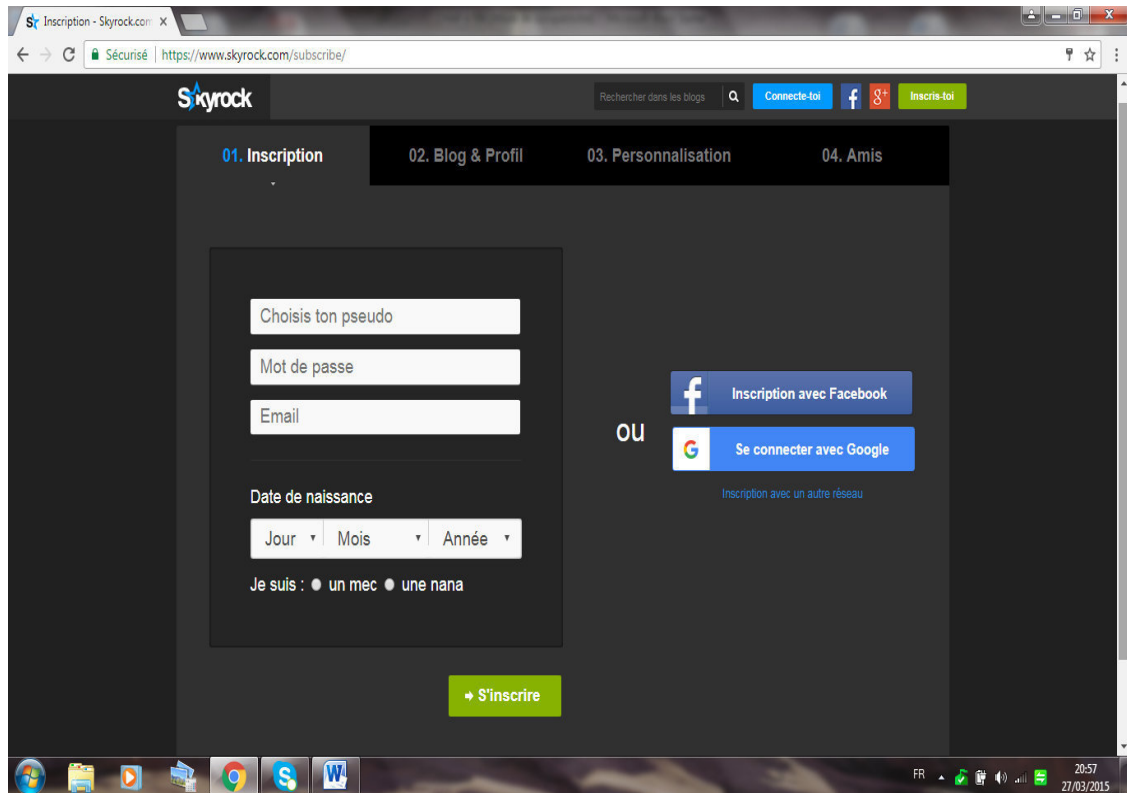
Inscription - Skyrock.com ×

Sécurisé | https://www.skyrock.com/subscribe/

Skyrock

Rechercher dans les blogs

Connecte-toi

Inscris-toi

01. Inscription

02. Blog & Profil

03. Personnalisation

04. Amis

Choisis ton pseudo

Mot de passe

Email

Date de naissance

Jour | Mois | Année

Je suis : un mec une nana

ou

Inscription avec Facebook

Se connecter avec Google

Inscription avec un autre réseau

S'inscrire

FR

20:57
27/03/2015